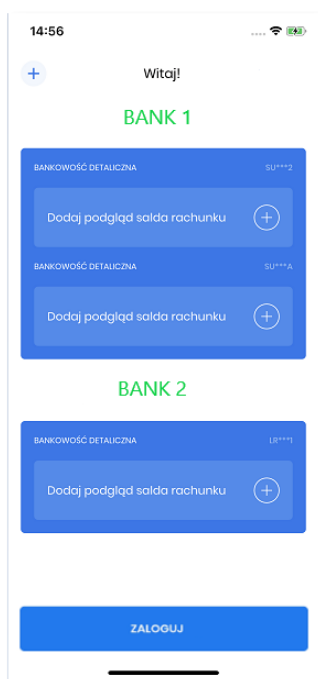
14:56

+ Witaj!

BANK 1

BANKOWOŚĆ DETALICZNA SU***2

Dodaj podgląd salda rachunku +

BANKOWOŚĆ DETALICZNA SU***A

Dodaj podgląd salda rachunku +

BANK 2

BANKOWOŚĆ DETALICZNA LR***1

Dodaj podgląd salda rachunku +

ZALOGUJ